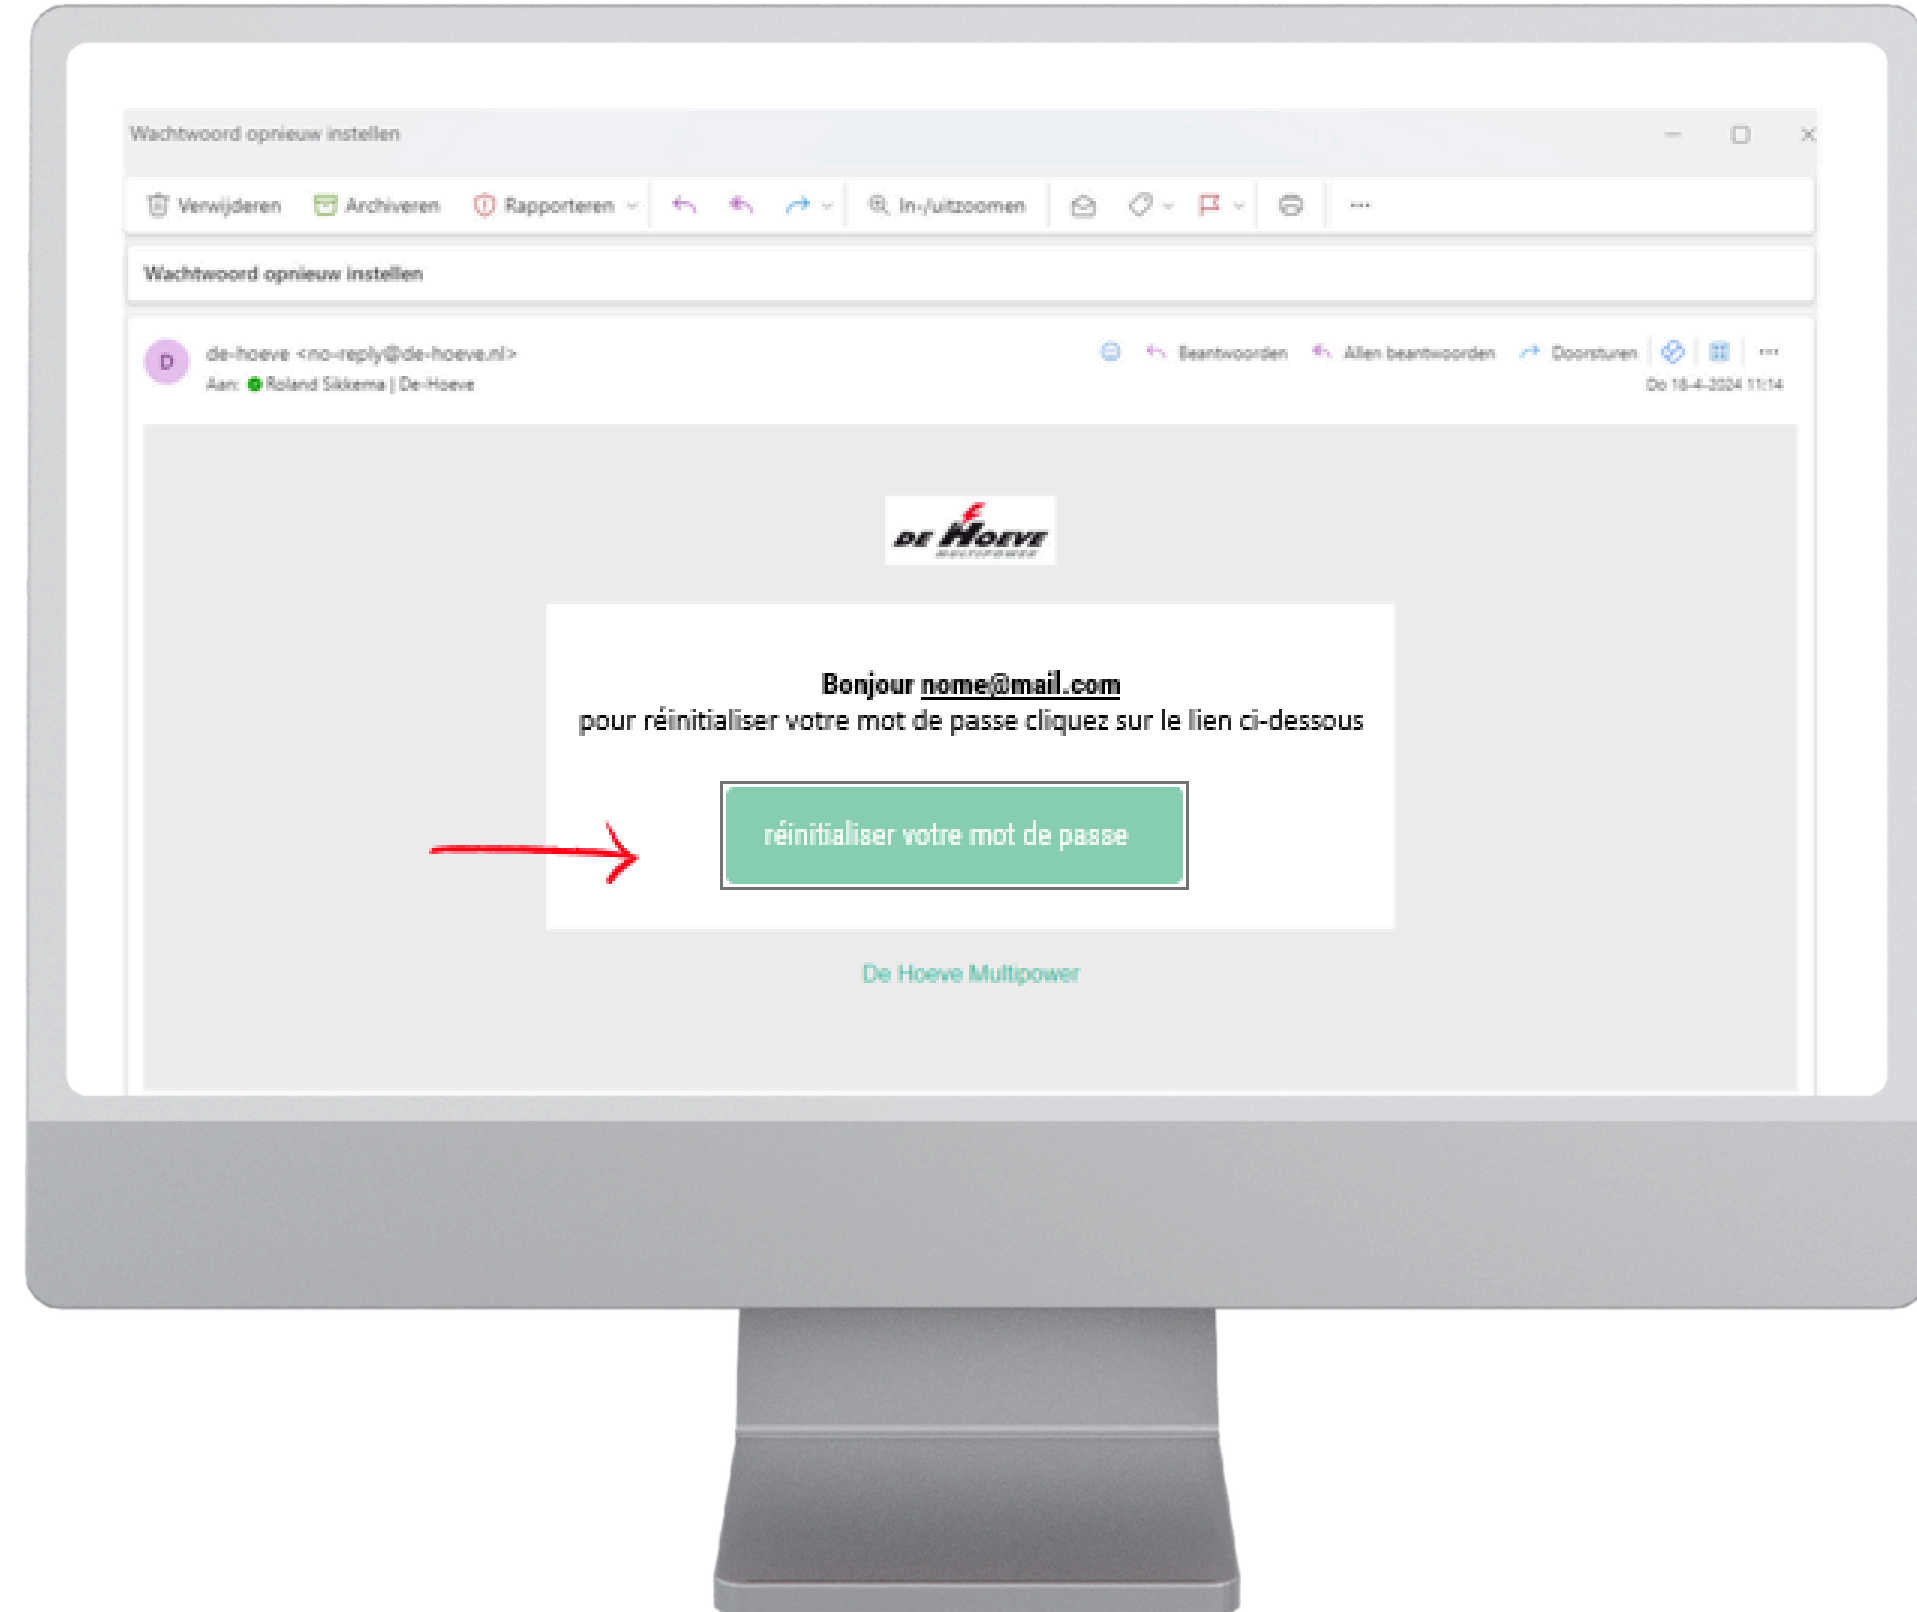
Wachtwoord opnieuw instellen

Verwijderen Archiveren Rapporteren In-/uitzoomen ···

Wachtwoord opnieuw instellen

D de-hoeve <no-reply@de-hoeve.nl>
Aan: Roland Sikkema | De-Hoeve

Beantwoorden Allen beantwoorden Doorsturen ···
Do 18-4-2024 11:14

DE HOEVE MULTIPOWER

Bonjour nome@mail.com
pour réinitialiser votre mot de passe cliquez sur le lien ci-dessous

réinitialiser votre mot de passe

De Hoeve Multipower